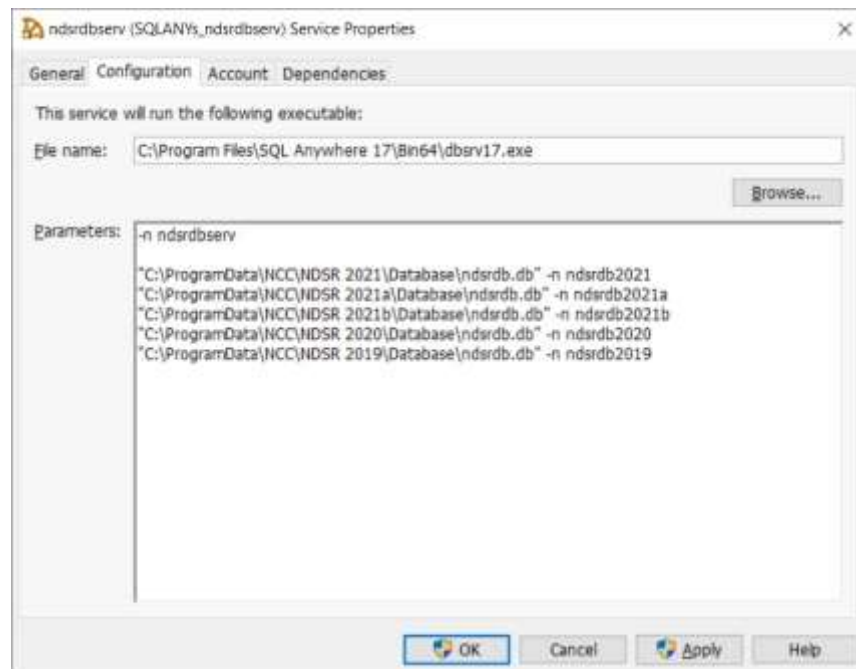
ndsrdbserv (SQLANYs_ndsrdbserv) Service Properties

×

General Configuration Account Dependencies

This service will run the following executable:

File name: C:\Program Files\SQL Anywhere 17\Bin64\dbsrv17.exe

Browse...

Parameters: -n ndsrdbserv

"C:\ProgramData\NCC\NDSR 2021\Database\ndsrdb.db" -n ndsrdb2021
"C:\ProgramData\NCC\NDSR 2021a\Database\ndsrdb.db" -n ndsrdb2021a
"C:\ProgramData\NCC\NDSR 2021b\Database\ndsrdb.db" -n ndsrdb2021b
"C:\ProgramData\NCC\NDSR 2020\Database\ndsrdb.db" -n ndsrdb2020
"C:\ProgramData\NCC\NDSR 2019\Database\ndsrdb.db" -n ndsrdb2019

OK Cancel Apply Help